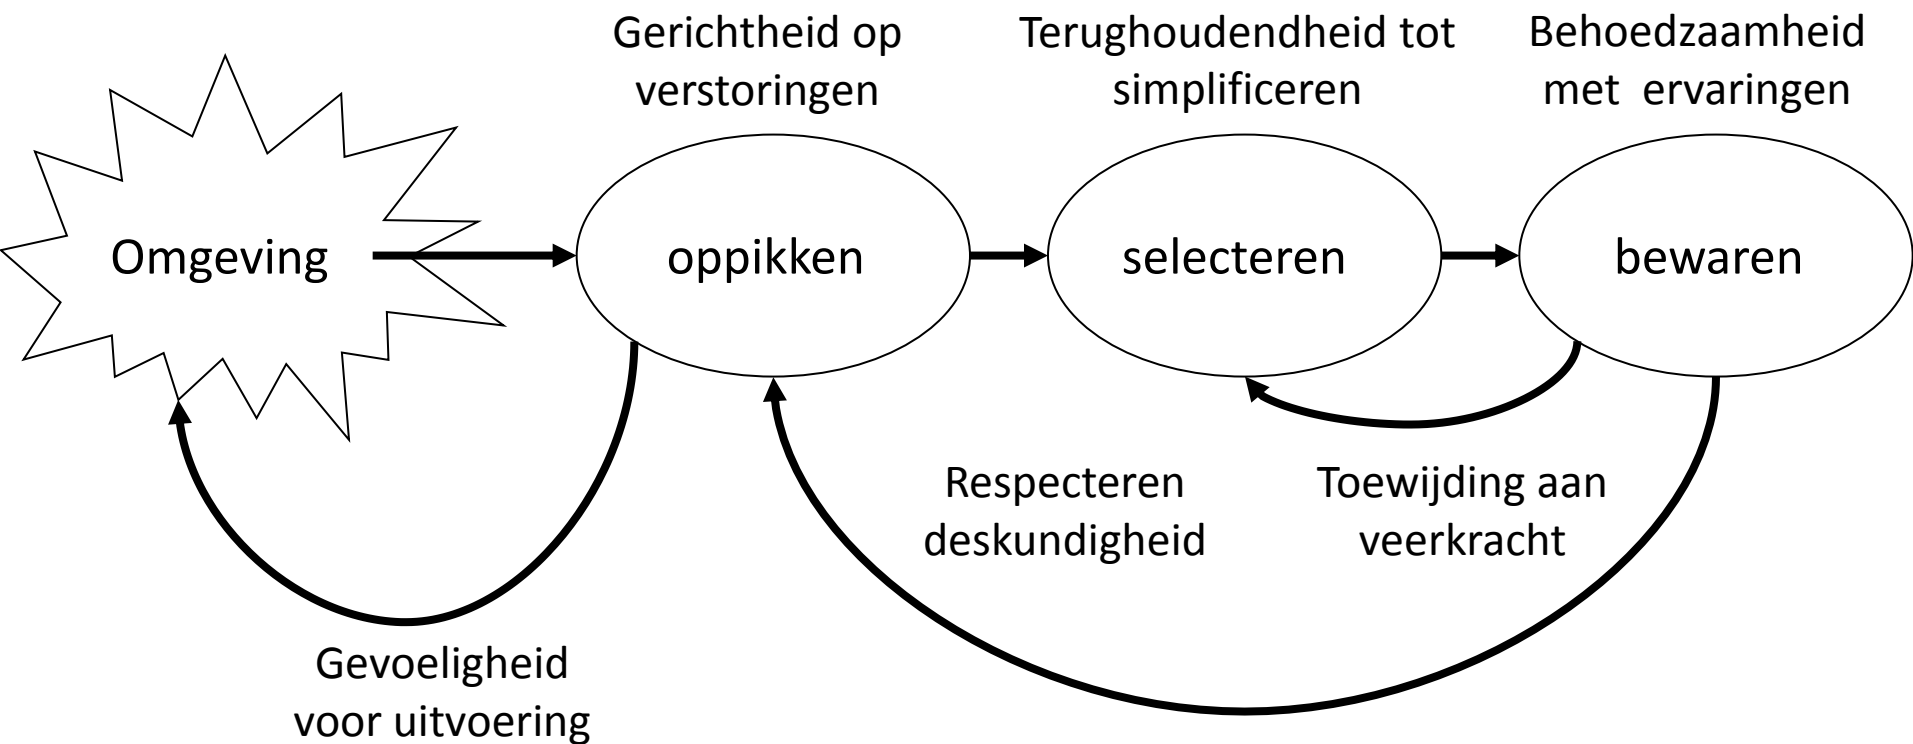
Gerichtheid op verstoringen

Terughoudendheid tot simplificeren

Behoedzaamheid met ervaringen

Omgeving

oppikken

selecteren

bewaren

Respecteren deskundigheid

Toewijding aan veerkracht

Gevoeligheid voor uitvoering